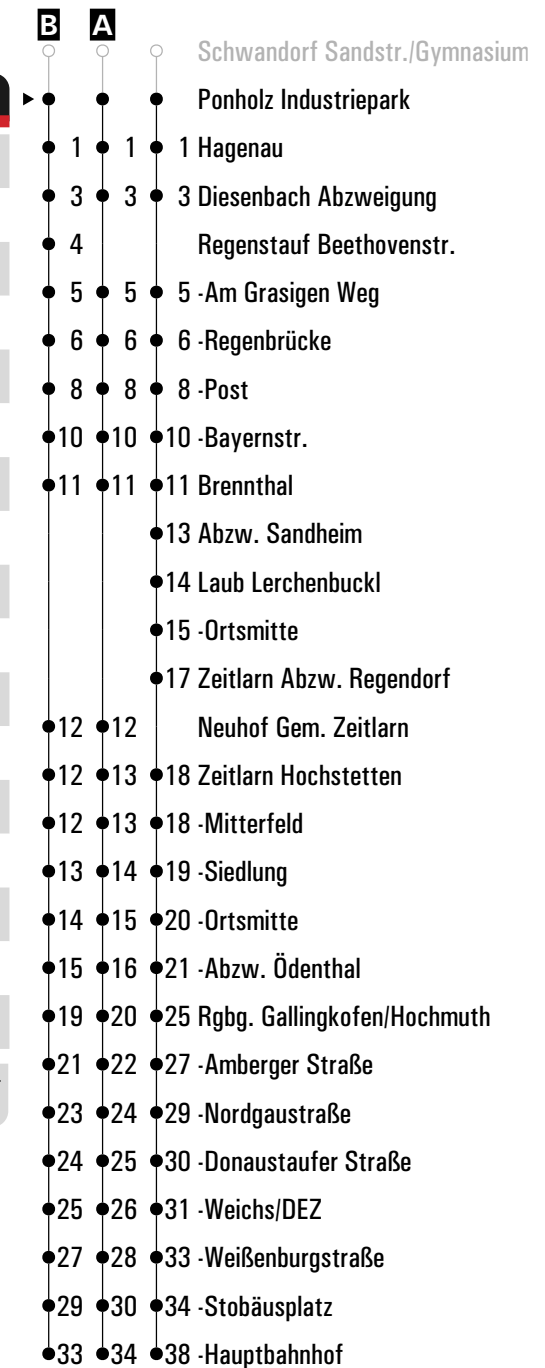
| B | A | | |
|---|---|---|---|
| | | | Schwandorf Sandstr./Gymnasium |
| | | | Ponholz Industriepark |
| 1 | 1 | 1 | Hagenau |
| 3 | 3 | 3 | Diesenbach Abzweigung |
| 4 | | | Regenstauf Beethovenstr. |
| 5 | 5 | 5 | -Am Grasigen Weg |
| 6 | 6 | 6 | -Regenbrücke |
| 8 | 8 | 8 | -Post |
| 10 | 10 | 10 | -Bayernstr. |
| 11 | 11 | 11 | Brennthal |
| | | 13 | Abzw. Sandheim |
| | | 14 | Laub Lerchenbuckl |
| | | 15 | -Ortsmitte |
| | | 17 | Zeitlarn Abzw. Regendorf |
| 12 | 12 | | Neuhof Gem. Zeitlarn |
| 12 | 13 | 18 | Zeitlarn Hochstetten |
| 12 | 13 | 18 | -Mitterfeld |
| 13 | 14 | 19 | -Siedlung |
| 14 | 15 | 20 | -Ortsmitte |
| 15 | 16 | 21 | -Abzw. Ödenthal |
| 19 | 20 | 25 | Rgbg. Gallingkofen/Hochmuth |
| 21 | 22 | 27 | -Amberger Straße |
| 23 | 24 | 29 | -Nordgaustraße |
| 24 | 25 | 30 | -Donaustaufer Straße |
| 25 | 26 | 31 | -Weichs/DEZ |
| 27 | 28 | 33 | -Weißenburgstraße |
| 29 | 30 | 34 | -Stobäusplatz |
| 33 | 34 | 38 | -Hauptbahnhof |